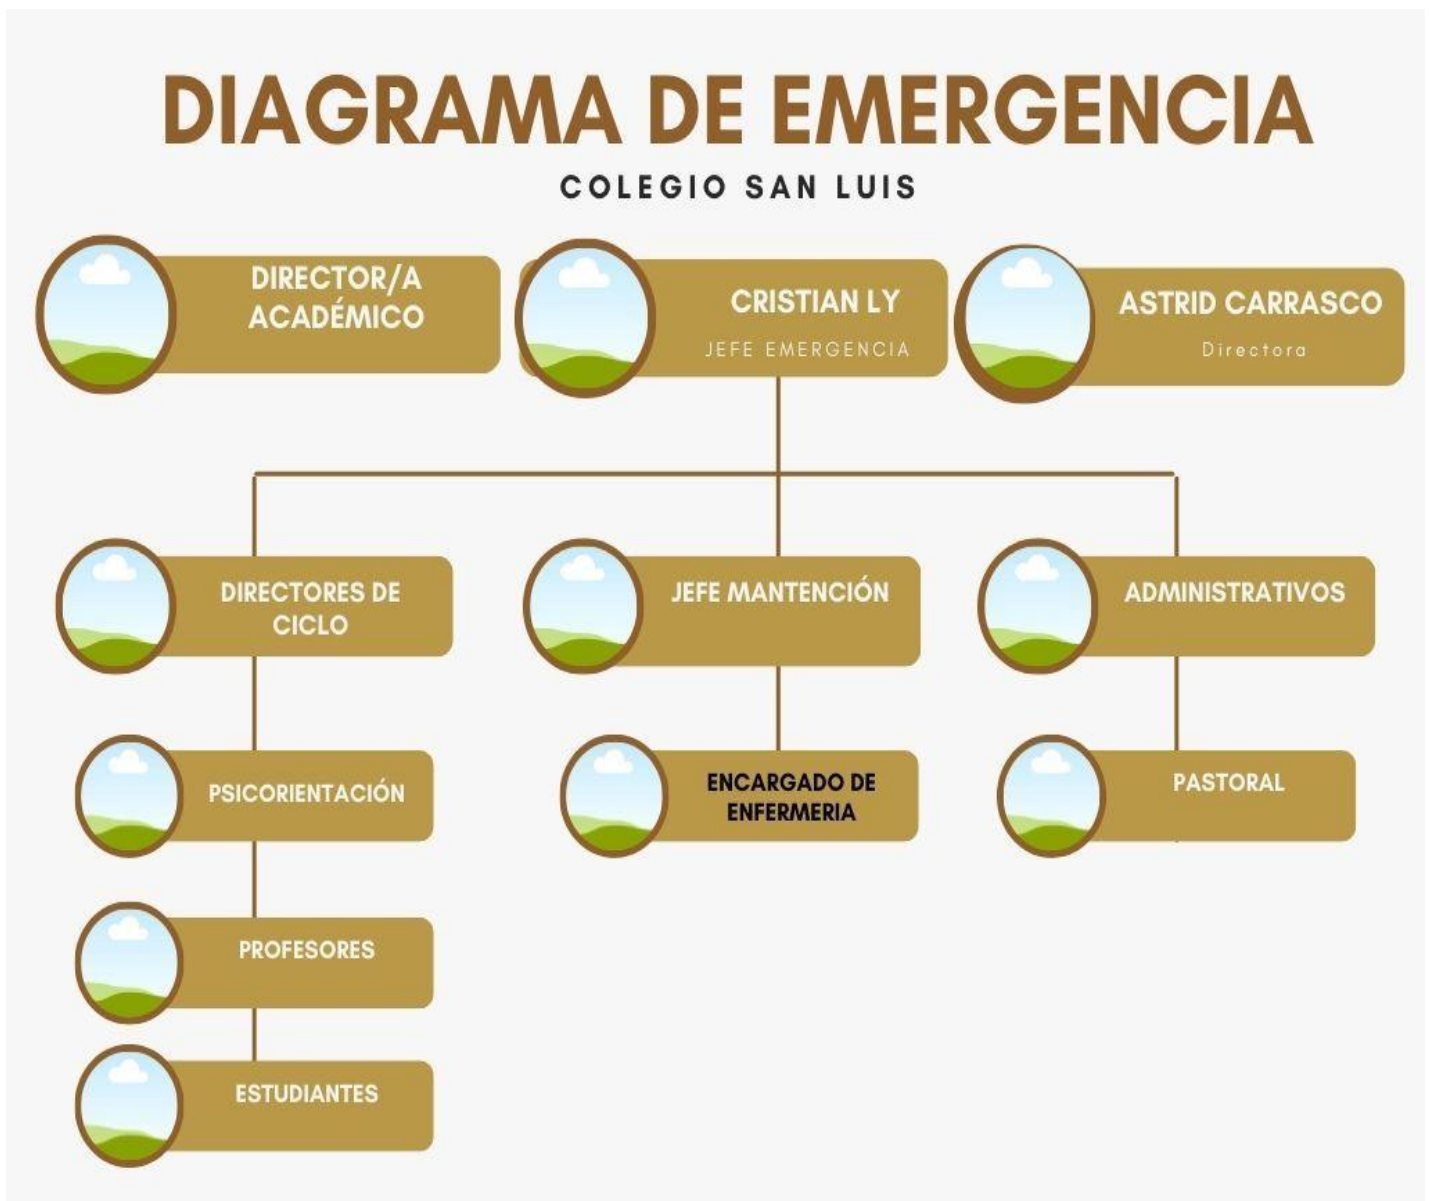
DIAGRAMA DE EMERGENCIA

COLEGIO SAN LUIS

DIRECTOR/A ACADÉMICO

CRISTIAN LY
JEFE EMERGENCIA

ASTRID CARRASCO
Directora

DIRECTORES DE CICLO

JEFE MANTENCIÓN

ADMINISTRATIVOS

PSICORIENTACIÓN

ENCARGADO DE ENFERMERIA

PASTORAL

PROFESORES

ESTUDIANTES